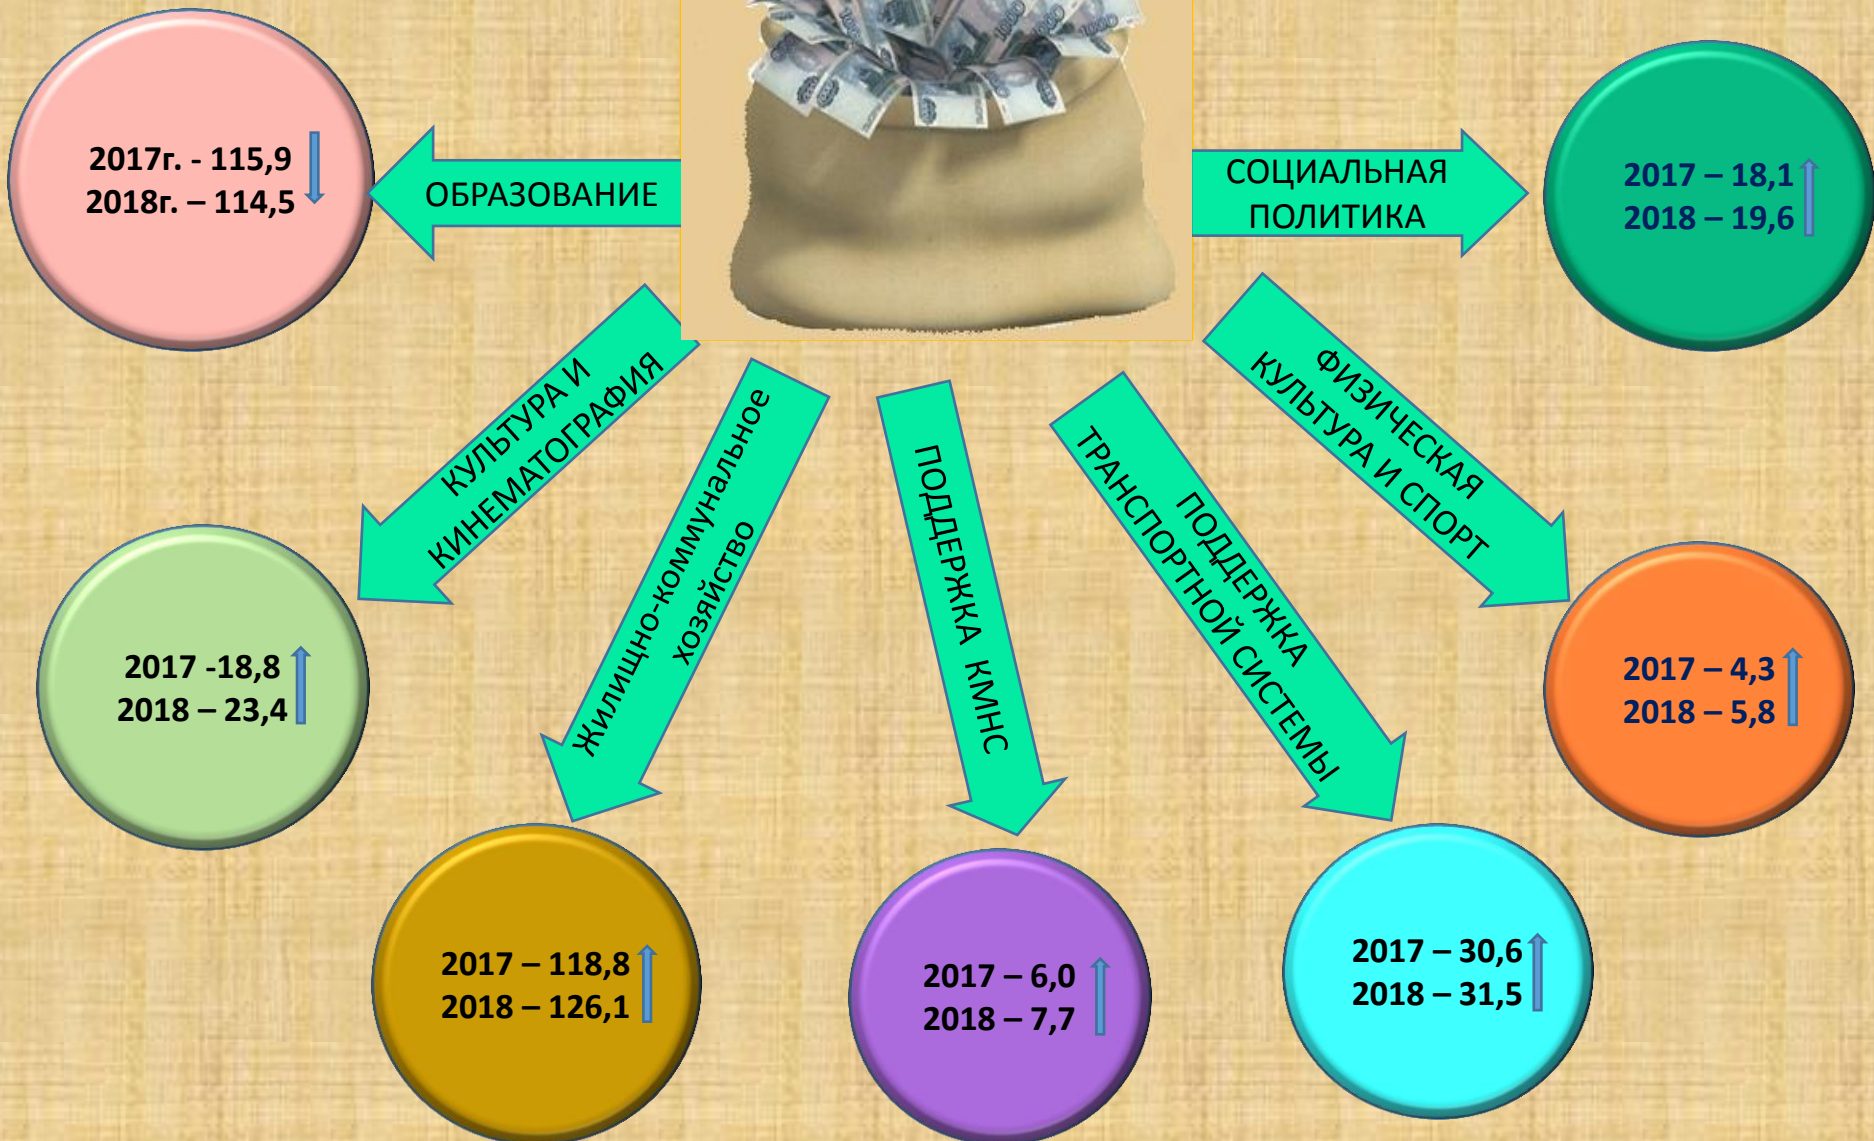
2017г. - 115,9
2018г. – 114,5

ОБРАЗОВАНИЕ

СОЦИАЛЬНАЯ ПОЛИТИКА

2017 – 18,1
2018 – 19,6

КУЛЬТУРА И КИНЕМАТОГРАФИЯ

Жилищно-коммунальное хозяйство

ПОДДЕРЖКА КМНС

ПОДДЕРЖКА ТРАНСПОРТНОЙ СИСТЕМЫ

ФИЗИЧЕСКАЯ КУЛЬТУРА И СПОРТ

2017 -18,8
2018 – 23,4

2017 – 4,3
2018 – 5,8

2017 – 118,8
2018 – 126,1

2017 – 6,0
2018 – 7,7

2017 – 30,6
2018 – 31,5